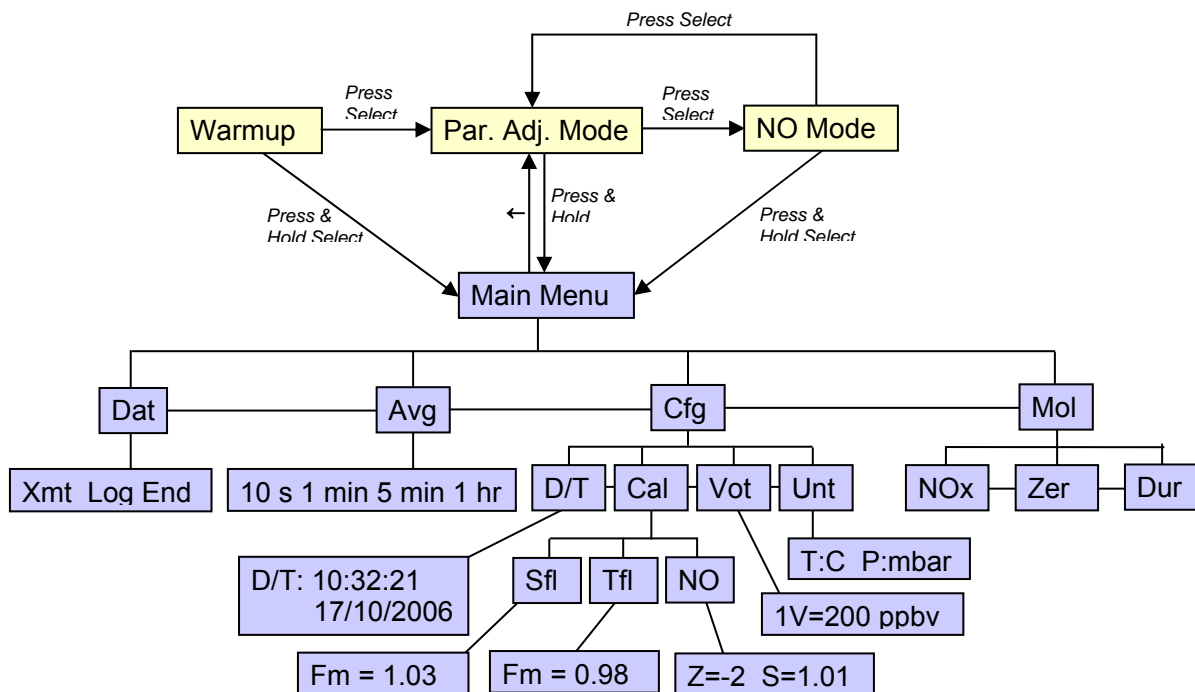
Press Select

Warmup

Press Select

Par. Adj. Mode

Press Select

NO Mode

Press & Hold Select

←

Press & Hold

Press & Hold Select

Main Menu

Dat

Avg

Cfg

Mol

Xmt Log End

10 s 1 min 5 min 1 hr

D/T

Cal

Vot

Unt

NOx

Zer

Dur

T:C P:mbar

D/T: 10:32:21
17/10/2006

Sfl

Tfl

NO

1V=200 ppbv

Fm = 1.03

Fm = 0.98

Z=-2 S=1.01